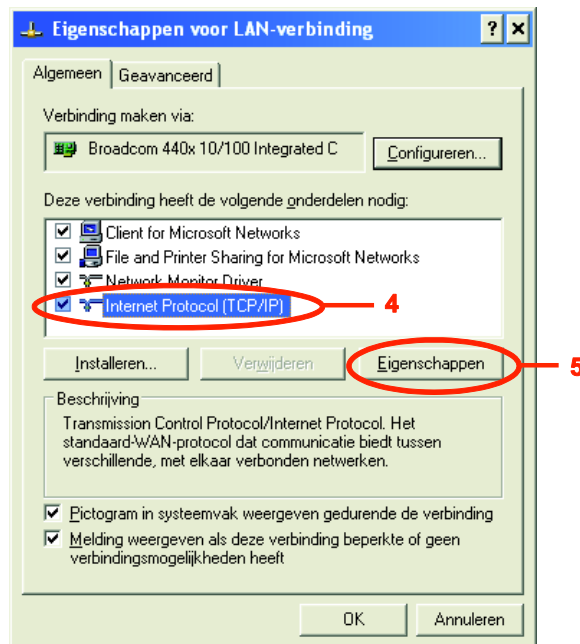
Eigenschappen voor LAN-verbinding

?

Algemeen | Geavanceerd

Verbinding maken via:

Broadcom 440x 10/100 Integrated C

Configureren...

Deze verbinding heeft de volgende onderdelen nodig:

Client for Microsoft Networks
File and Printer Sharing for Microsoft Networks
Network Monitor Driver
Internet Protocol (TCP/IP)

4

Installeren... | Verwijderen | Eigenschappen

5

Beschrijving

Transmission Control Protocol/Internet Protocol. Het standaard-WAN-protocol dat communicatie biedt tussen verschillende, met elkaar verbonden netwerken.

Pictogram in systeemvak weergeven gedurende de verbinding

Melding weergeven als deze verbinding beperkte of geen verbindingsmogelijkheden heeft

OK | Annuleren